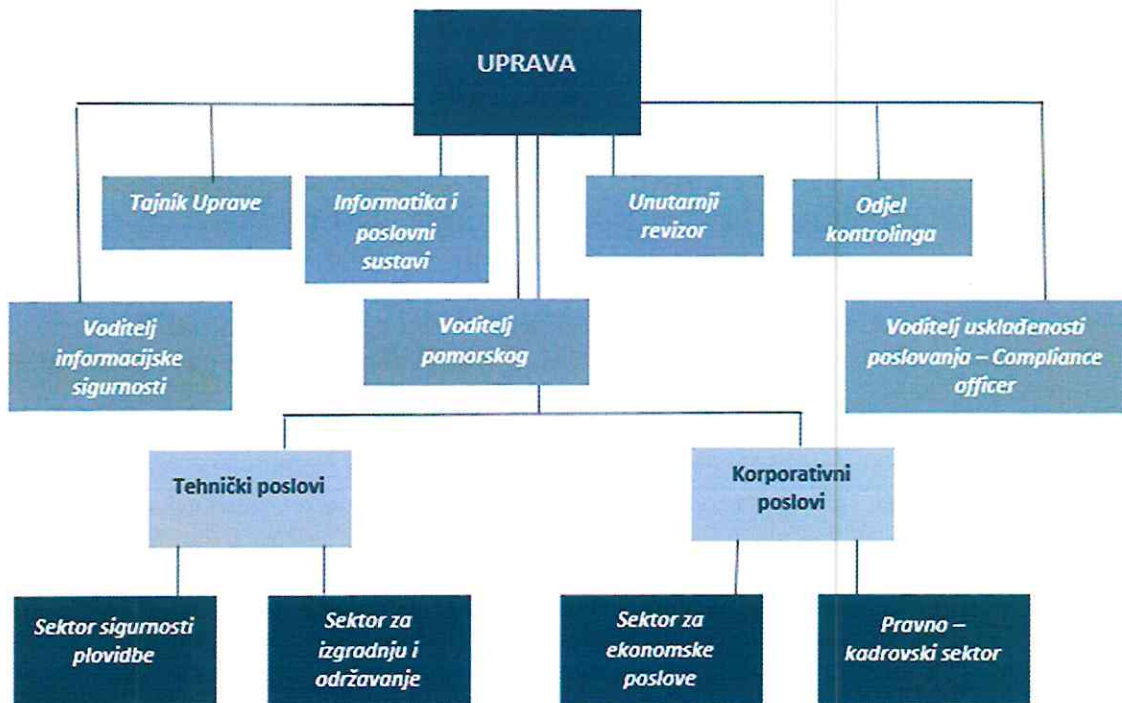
UPRAVA

Tajnik Uprave

Informatika i poslovni sustavi

Unutarnji revizor

Odjel kontrolinga

Voditelj informacijske sigurnosti

Voditelj pomorskog

Voditelj usklađenosti poslovanja – Compliance officer

Tehnički poslovi

Korporativni poslovi

Sektor sigurnosti plovidbe

Sektor za izgradnju i održavanje

Sektor za ekonomske poslove

Pravno – kadrovski sektor